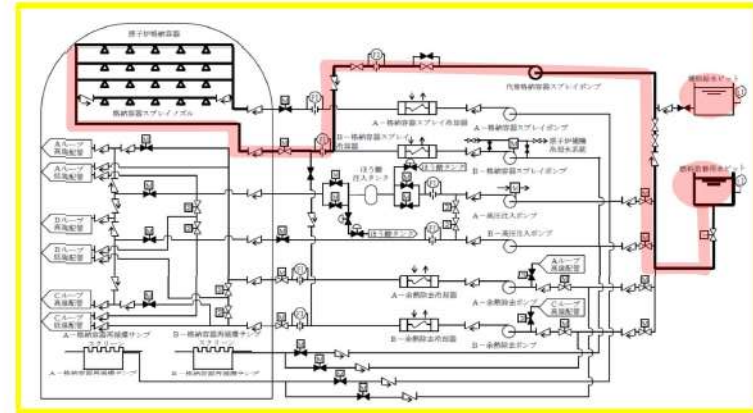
原子炉格納容器

格納容器スプレイノズル

代替格納容器スプレイポンプ

A－格納容器スプレイ冷却器

A－格納容器スプレイポンプ

B－格納容器スプレイ冷却器

原子炉補機冷却水系統

B－格納容器スプレイポンプ

ほう酸注入タンク

ほう酸タンク

ほう酸タンク

A－高圧注入ポンプ

B－高圧注入ポンプ

Aループ高温配管

Aループ低温配管

Dループ高温配管

Bループ高温配管

Bループ低温配管

Cループ高温配管

Cループ低温配管

A－余熱除去冷却器

A－余熱除去ポンプ

Aループ高温配管

Cループ高温配管

B－余熱除去冷却器

B－余熱除去ポンプ

A－格納容器再循環サンプ

B－格納容器再循環サンプ

スクリーン

スクリーン

A－格納容器再循環サンプ

B－格納容器再循環サンプ

補助給水ピット

燃料取替用水ピット